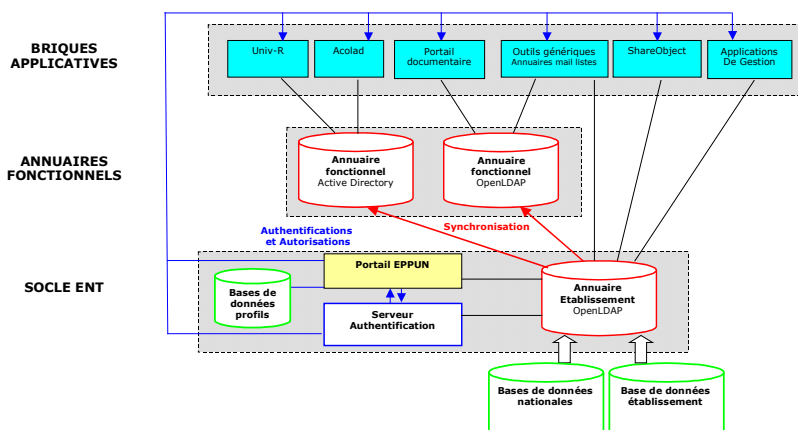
BRIQUES APPLICATIVES

Univ-R

Acolad

Portail documentaire

Outils génériques
Annuaires mail listes

ShareObject

Applications De Gestion

ANNUAIRES FONCTIONNELS

Annuaire fonctionnel
Active Directory

Annuaire fonctionnel
OpenLDAP

Authentifications et Autorisations

Synchronisation

SOCLE ENT

Portail EPPUN

Bases de données profils

Serveur Authentification

Annuaire Etablissement
OpenLDAP

Bases de données nationales

Base de données établissement